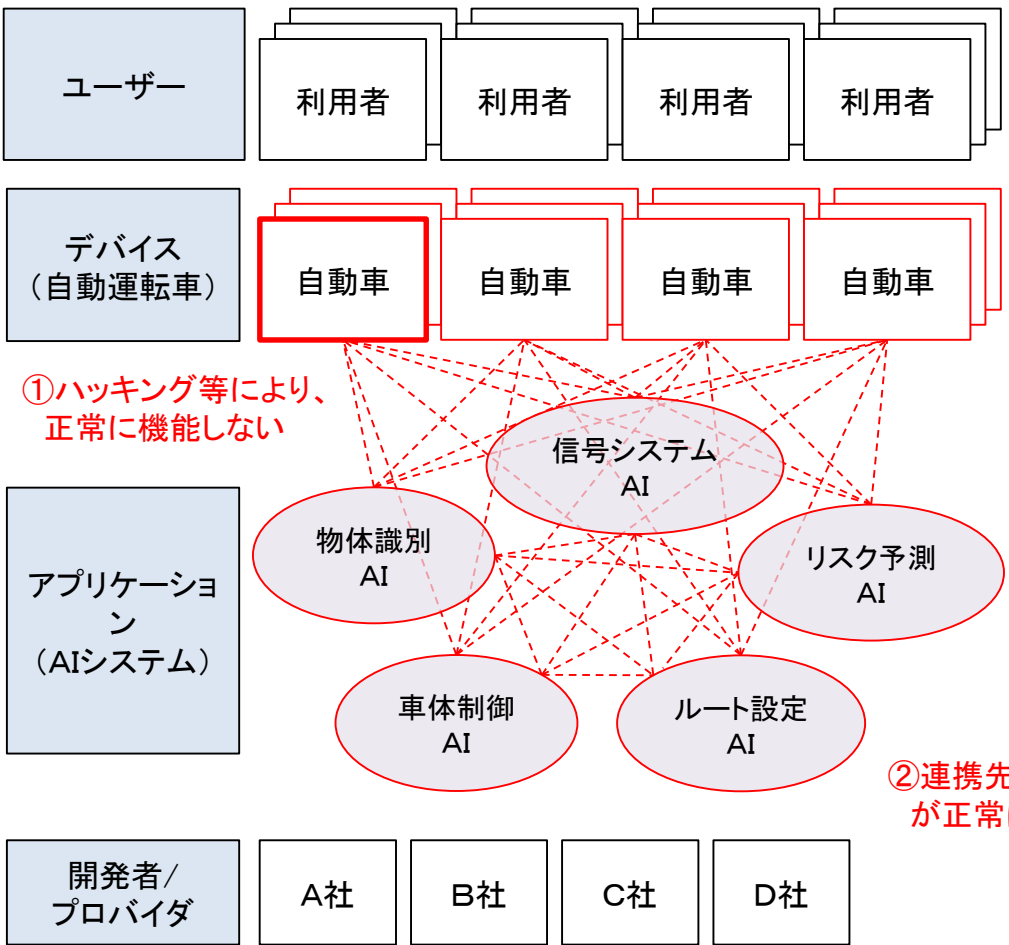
ユーザー

利用者 利用者 利用者 利用者

デバイス（自動運転車）

自動車 自動車 自動車 自動車

①ハッキング等により、正常に機能しない

信号システムAI

物体識別AI

リスク予測AI

アプリケーション（AIシステム）

車体制御AI

ルート設定AI

②連携先 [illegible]
が正常 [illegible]

開発者/プロバイダ

A社 B社 C社 D社